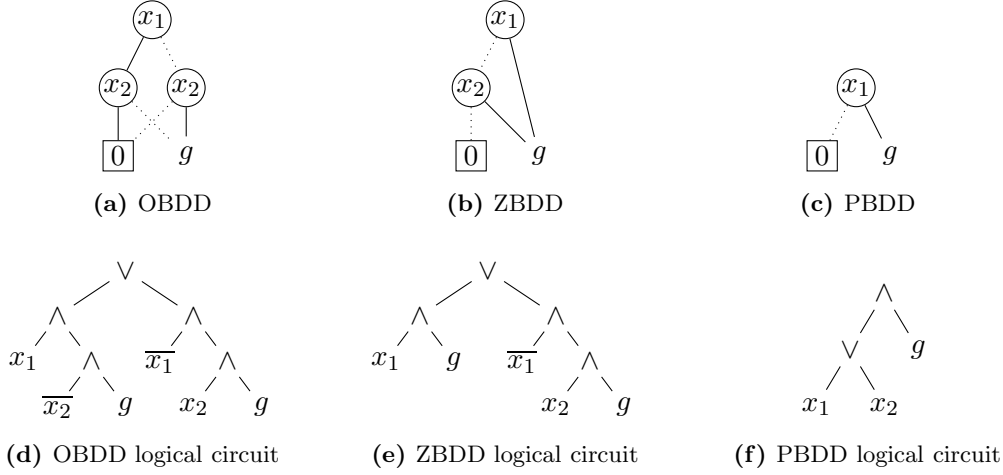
$x_1$

$x_2$ $x_2$

0 $g$

**(a)** OBDD

$x_1$

$x_2$

0 $g$

**(b)** ZBDD

$x_1$

0 $g$

**(c)** PBDD

$\vee$

$\wedge$ $\wedge$

$x_1$ $\wedge$ $\overline{x_1}$ $\wedge$

$\overline{x_2}$ $g$ $x_2$ $g$

**(d)** OBDD logical circuit

$\vee$

$\wedge$ $\wedge$

$x_1$ $g$ $\overline{x_1}$ $\wedge$

$x_2$ $g$

**(e)** ZBDD logical circuit

$\wedge$

$\vee$ $g$

$x_1$ $x_2$

**(f)** PBDD logical circuit